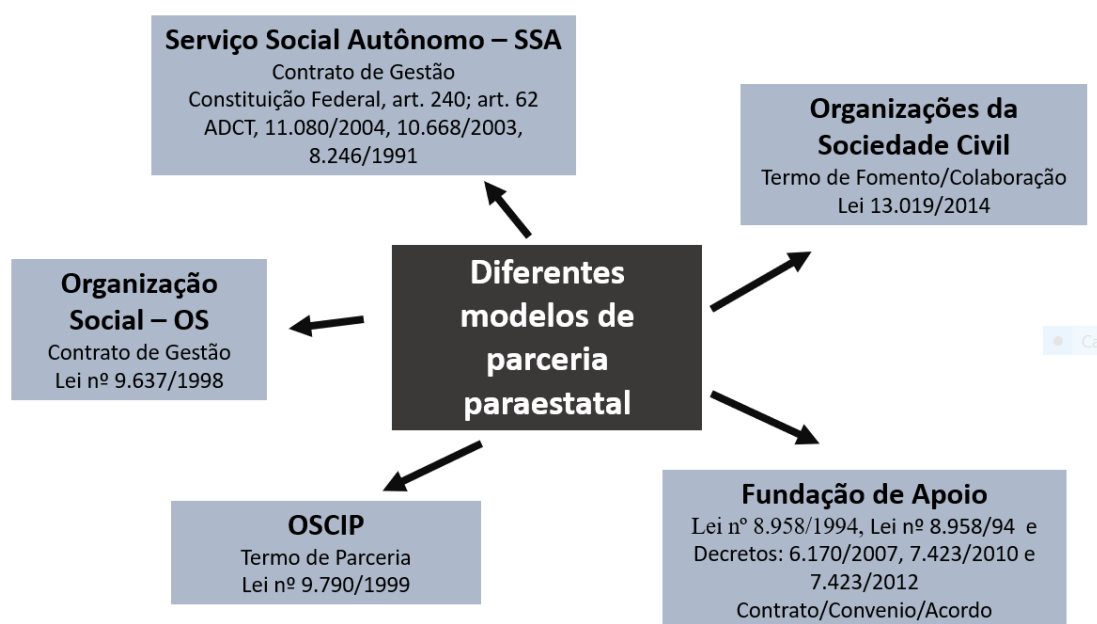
Serviço Social Autônomo – SSA
Contrato de Gestão
Constituição Federal, art. 240; art. 62 ADCT, 11.080/2004, 10.668/2003, 8.246/1991

Organizações da Sociedade Civil
Termo de Fomento/Colaboração
Lei 13.019/2014

Organização Social – OS
Contrato de Gestão
Lei nº 9.637/1998

Diferentes modelos de parceria paraestatal

Ca

OSCIP
Termo de Parceria
Lei nº 9.790/1999

Fundação de Apoio
Lei nº 8.958/1994, Lei nº 8.958/94 e Decretos: 6.170/2007, 7.423/2010 e 7.423/2012
Contrato/Convenio/Acordo